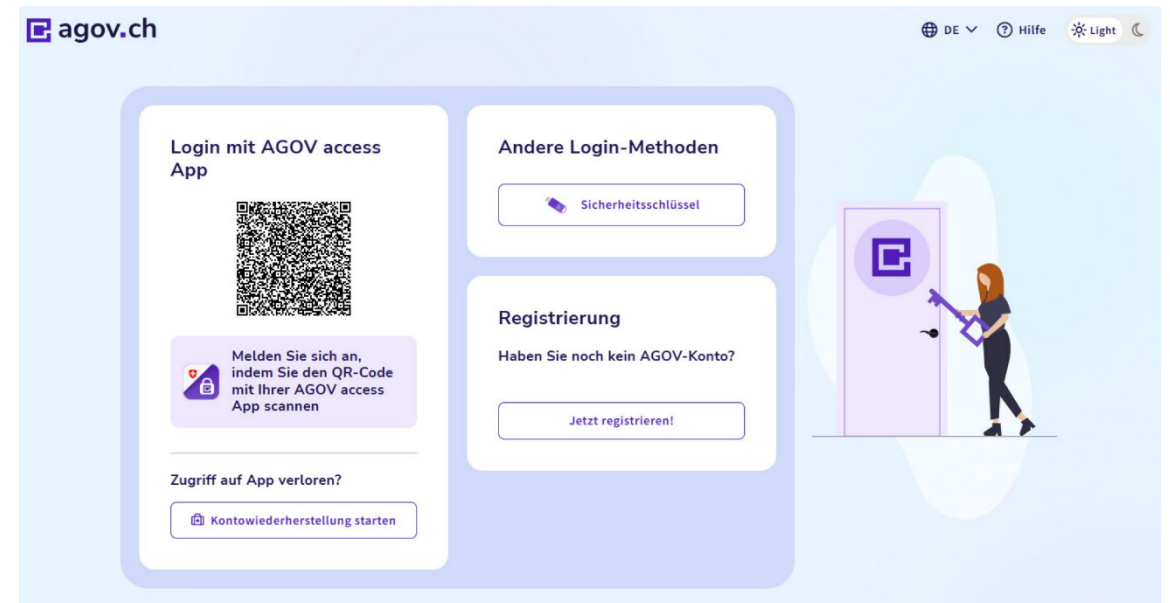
agov.ch

DE Hilfe Light

Login mit AGOV access App

Melden Sie sich an, indem Sie den QR-Code mit Ihrer AGOV access App scannen

Zugriff auf App verloren?

Kontowiederherstellung starten

Andere Login-Methoden

Sicherheitsschlüssel

Registrierung

Haben Sie noch kein AGOV-Konto?

Jetzt registrieren!